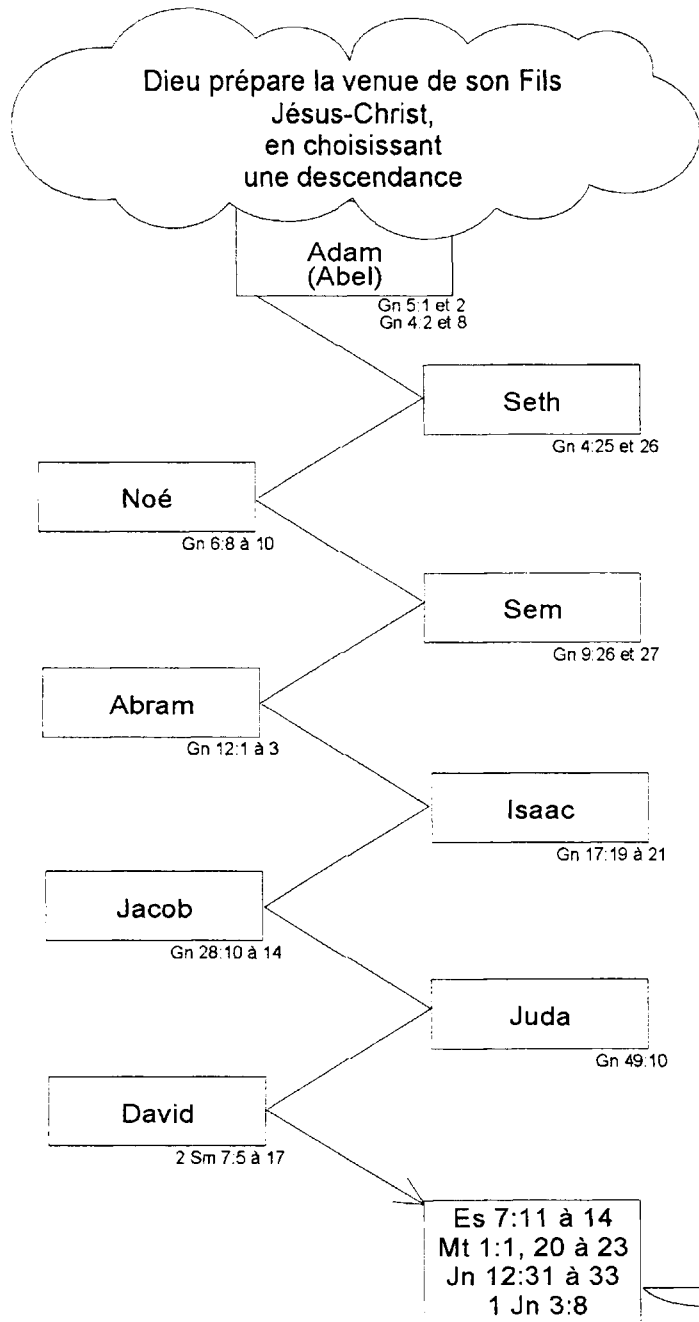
Dieu prépare la venue de son Fils Jésus-Christ, en choisissant une descendance

Adam
(Abel)
Gn 5:1 et 2
Gn 4:2 et 8

Seth
Gn 4:25 et 26

Noé
Gn 6:8 à 10

Sem
Gn 9:26 et 27

Abram
Gn 12:1 à 3

Isaac
Gn 17:19 à 21

Jacob
Gn 28:10 à 14

Juda
Gn 49:10

David
2 Sm 7:5 à 17

Es 7:11 à 14
Mt 1:1, 20 à 23
Jn 12:31 à 33
1 Jn 3:8